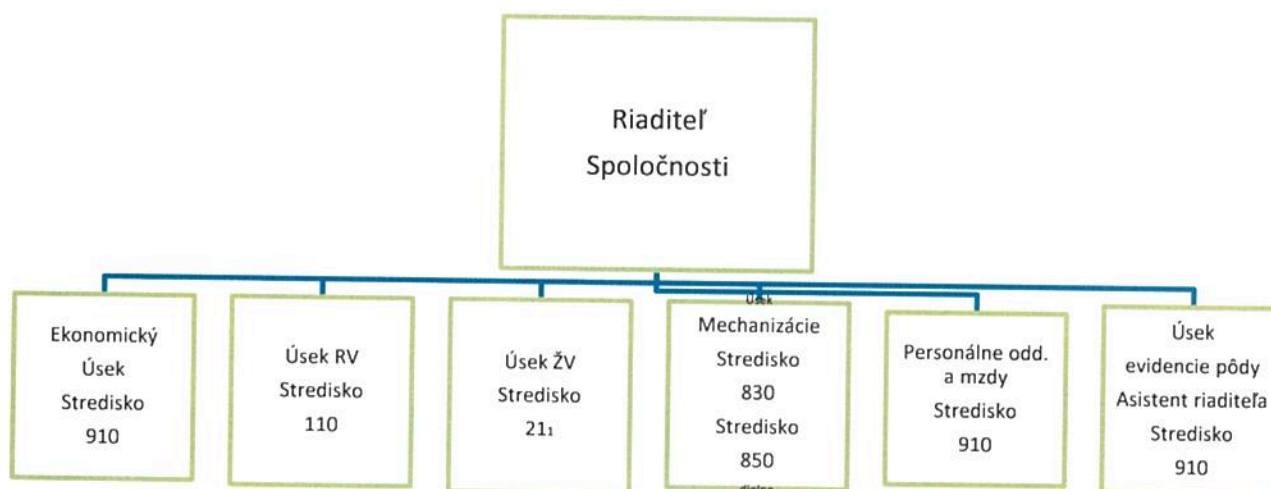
Riaditeľ Spoločnosti

Ekonomický Úsek Stredisko 910

Úsek RV Stredisko 110

Úsek ŽV Stredisko 21₁

Úsek Mechanizácie Stredisko 830 Stredisko 850 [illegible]

Personálne odd. a mzdy Stredisko 910

Úsek evidencie pôdy Asistent riaditeľa Stredisko 910